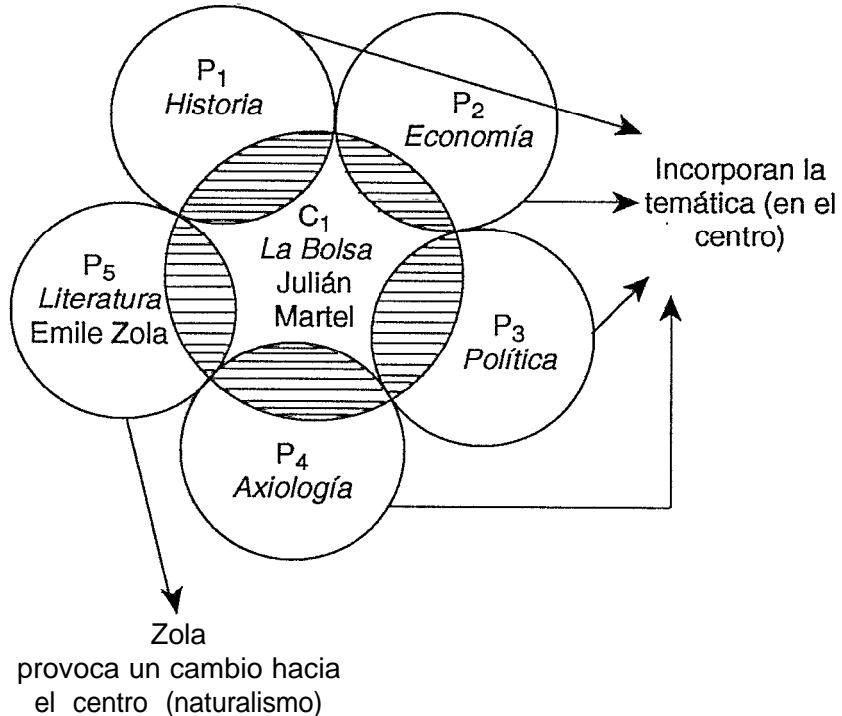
$P_1$
Historia

$P_2$
Economía

Incorporan la temática (en el centro)

$C_1$
La Bolsa
Julián
Martel

$P_5$
Literatura
Emile Zola

$P_3$
Política

$P_4$
Axiología

Zola
provoca un cambio hacia el centro (naturalismo)